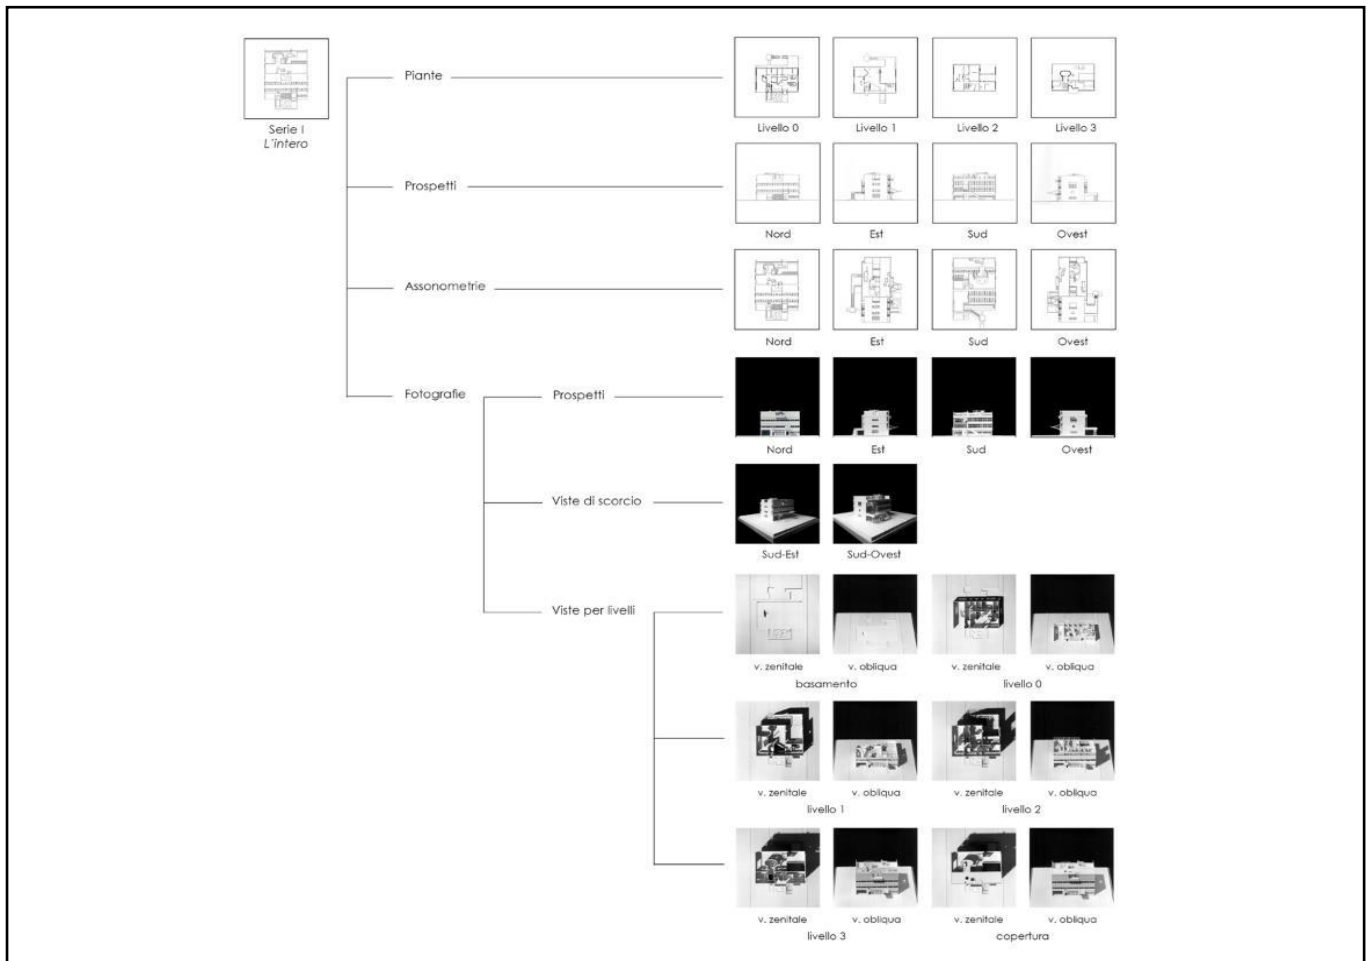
Serie I
L'intero

Piante
Livello 0 Livello 1 Livello 2 Livello 3

Prospetti
Nord Est Sud Ovest

Assonometrie
Nord Est Sud Ovest

Fotografie

Prospetti
Nord Est Sud Ovest

Viste di scorcio
Sud-Est Sud-Ovest

Viste per livelli
v. zenitale v. obliqua
basamento
v. zenitale v. obliqua
livello 0
v. zenitale v. obliqua
livello 1
v. zenitale v. obliqua
livello 2
v. zenitale v. obliqua
livello 3
v. zenitale v. obliqua
copertura